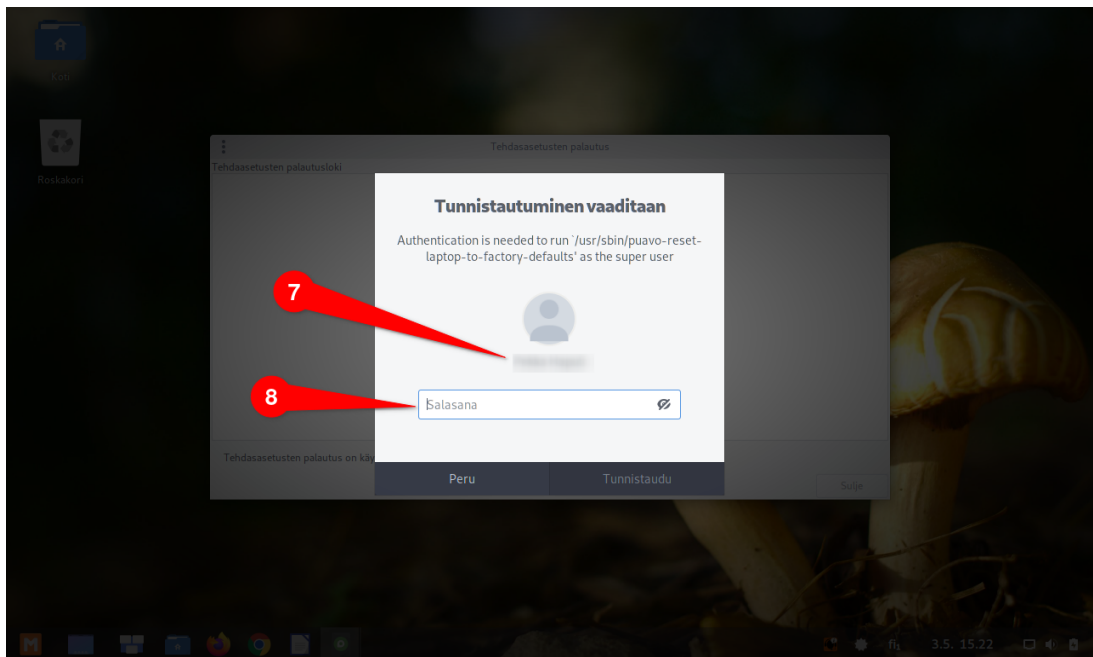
Koti

Roskakori

Tehdasasetusten palautus

Tehdasasetusten palautusloki

Tunnistautuminen vaaditaan

Authentication is needed to run '/usr/sbin/puavo-reset-laptop-to-factory-defaults' as the super user

7

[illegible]

8

Salasana

Tehdasasetusten palautus on kä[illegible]

Peru

Tunnistaudu

Sulje

fi

3.5. 15.22